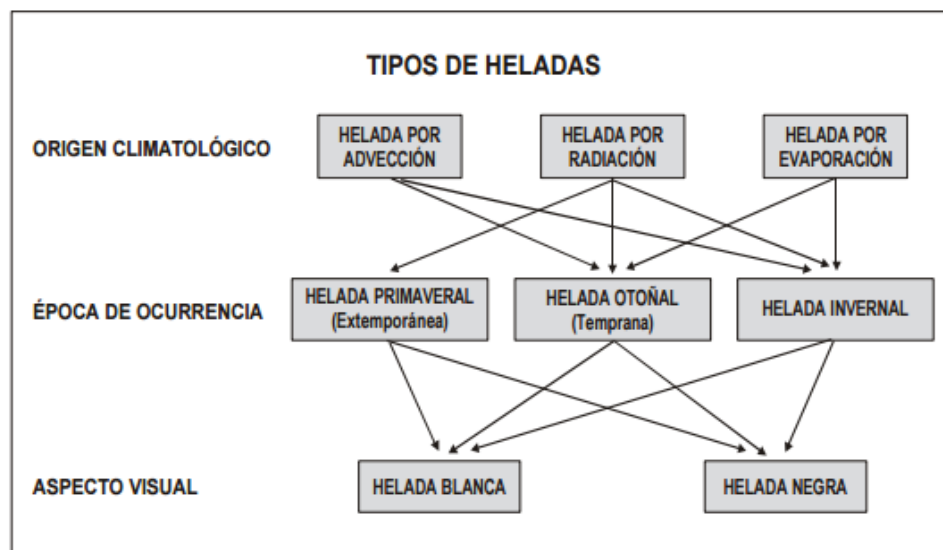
TIPOS DE HELADAS

ORIGEN CLIMATOLÓGICO

HELADA POR ADVECCIÓN

HELADA POR RADIACIÓN

HELADA POR EVAPORACIÓN

ÉPOCA DE OCURRENCIA

HELADA PRIMAVERAL (Extemporánea)

HELADA OTOÑAL (Temprana)

HELADA INVERNAL

ASPECTO VISUAL

HELADA BLANCA

HELADA NEGRA